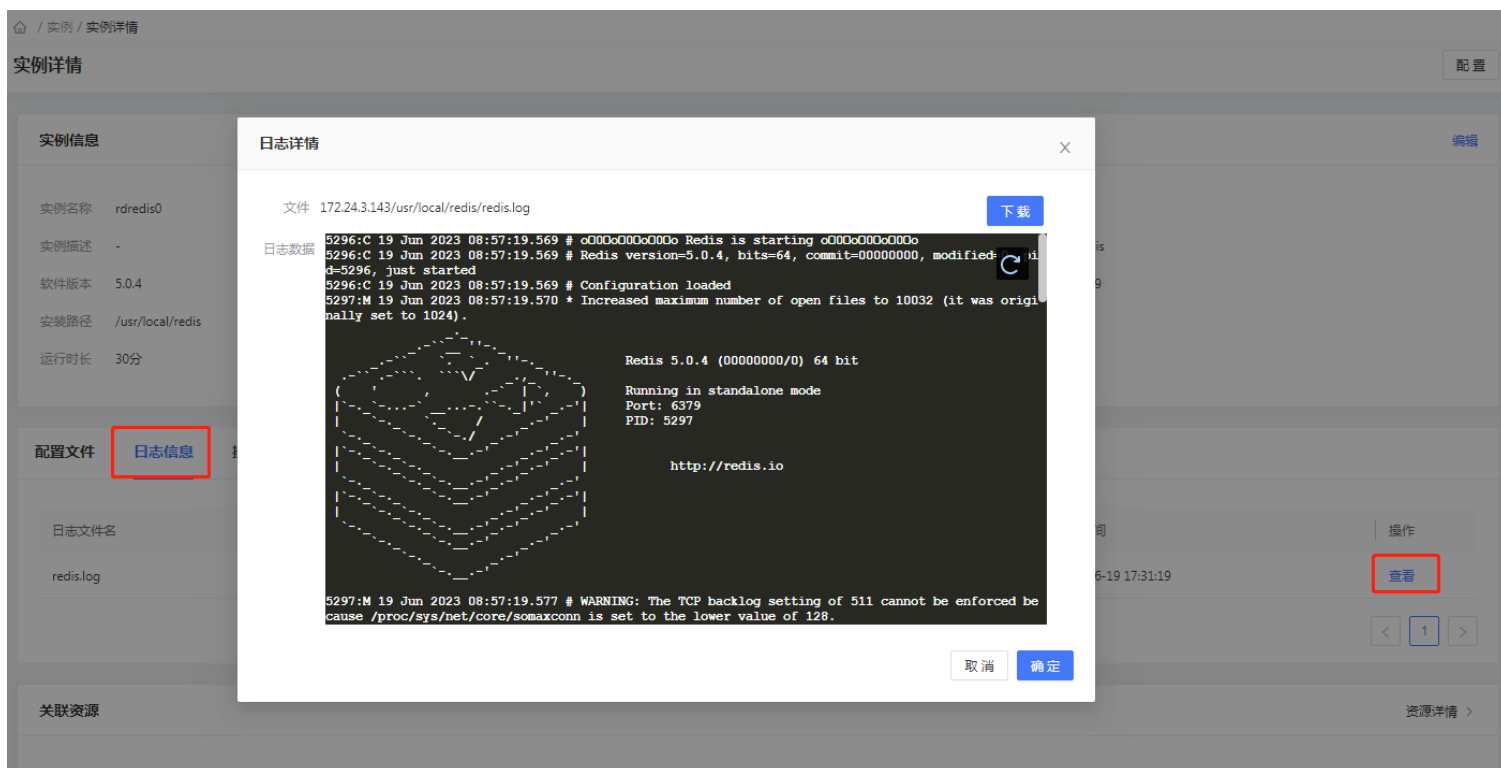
/ 实例 / 实例详情

实例详情

配置

实例信息

编辑

实例名称 rdredis0

实例描述 -

软件版本 5.0.4

安装路径 /usr/local/redis

运行时长 30分

配置文件 日志信息

日志文件名

redis.log

操作

查看

1

关联资源

资源详情 >

日志详情

文件 172.24.3.143/usr/local/redis/redis.log

下载

日志数据

5296:C 19 Jun 2023 08:57:19.569 # oO0OoO0OoO0Oo Redis is starting oO0OoO0OoO0Oo
5296:C 19 Jun 2023 08:57:19.569 # Redis version=5.0.4, bits=64, commit=00000000, modified=0, pid=5296, just started
5296:C 19 Jun 2023 08:57:19.569 # Configuration loaded
5297:M 19 Jun 2023 08:57:19.570 * Increased maximum number of open files to 10032 (it was originally set to 1024).

Redis 5.0.4 (00000000/0) 64 bit

Running in standalone mode
Port: 6379
PID: 5297

http://redis.io

5297:M 19 Jun 2023 08:57:19.577 # WARNING: The TCP backlog setting of 511 cannot be enforced because /proc/sys/net/core/somaxconn is set to the lower value of 128.

取消 确定